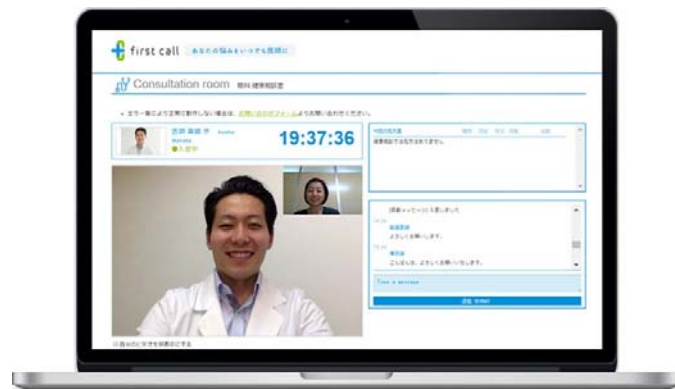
first call あなたの悩みをいつでも医師に

Consultation room 無料 健康相談室

• エラー等により正常に動作しない場合は、お問い合わせフォームよりお問い合わせください。

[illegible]

19:37:36

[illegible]

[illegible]

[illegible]

よろしくお願いします。

こんにちは。よろしくお願いいたします。

Type a message

送信 Enter

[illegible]